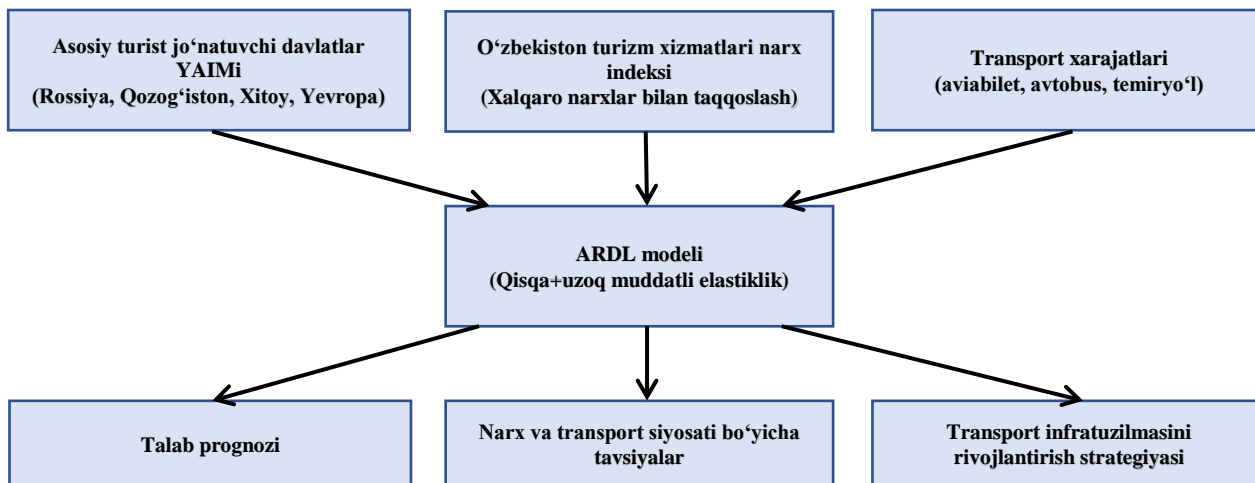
Asosiy turist jo‘natuvchi davlatlar YAIMi
(Rossiya, Qozog‘iston, Xitoy, Yevropa)

O‘zbekiston turizm xizmatlari narx indeksi
(Xalqaro narxlar bilan taqqoslash)

Transport xarajatlari
(aviabilet, avtobus, temiryo‘l)

ARDL modeli
(Qisqa+uzoq muddatli elastiklik)

Talab prognozi

Narx va transport siyosati bo‘yicha tavsiyalar

Transport infratuzilmasini rivojlantirish strategiyasi